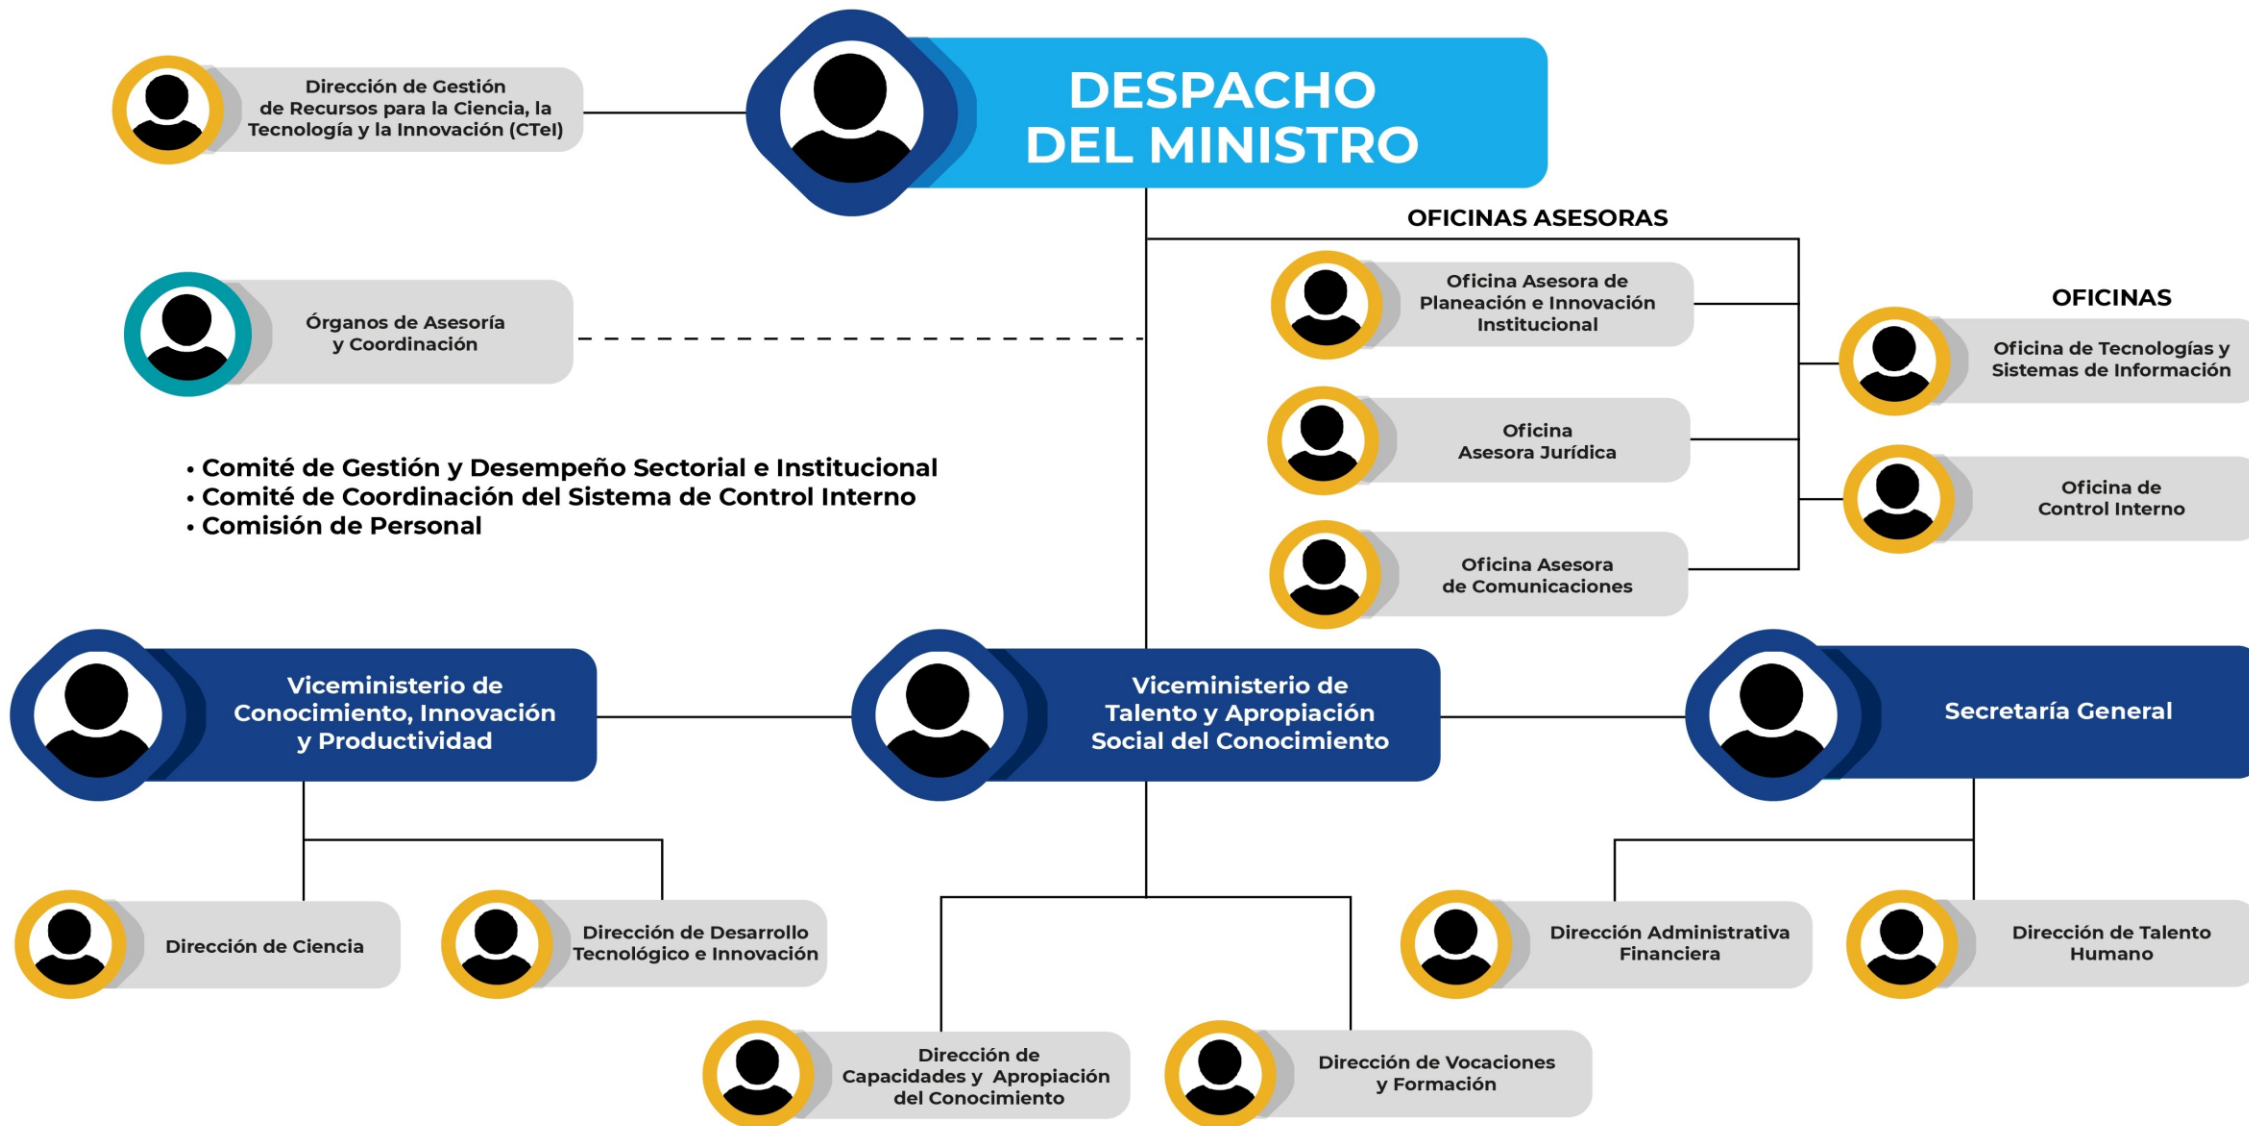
DESPACHO DEL MINISTRO

Dirección de Gestión de Recursos para la Ciencia, la Tecnología y la Innovación (CTeI)

Órganos de Asesoría y Coordinación

• Comité de Gestión y Desempeño Sectorial e Institucional
• Comité de Coordinación del Sistema de Control Interno
• Comisión de Personal

OFICINAS ASESORAS

Oficina Asesora de Planeación e Innovación Institucional

Oficina Asesora Jurídica

Oficina Asesora de Comunicaciones

OFICINAS

Oficina de Tecnologías y Sistemas de Información

Oficina de Control Interno

Viceministerio de Conocimiento, Innovación y Productividad

Viceministerio de Talento y Apropiación Social del Conocimiento

Secretaría General

Dirección de Ciencia

Dirección de Desarrollo Tecnológico e Innovación

Dirección de Capacidades y Apropiación del Conocimiento

Dirección de Vocaciones y Formación

Dirección Administrativa Financiera

Dirección de Talento Humano